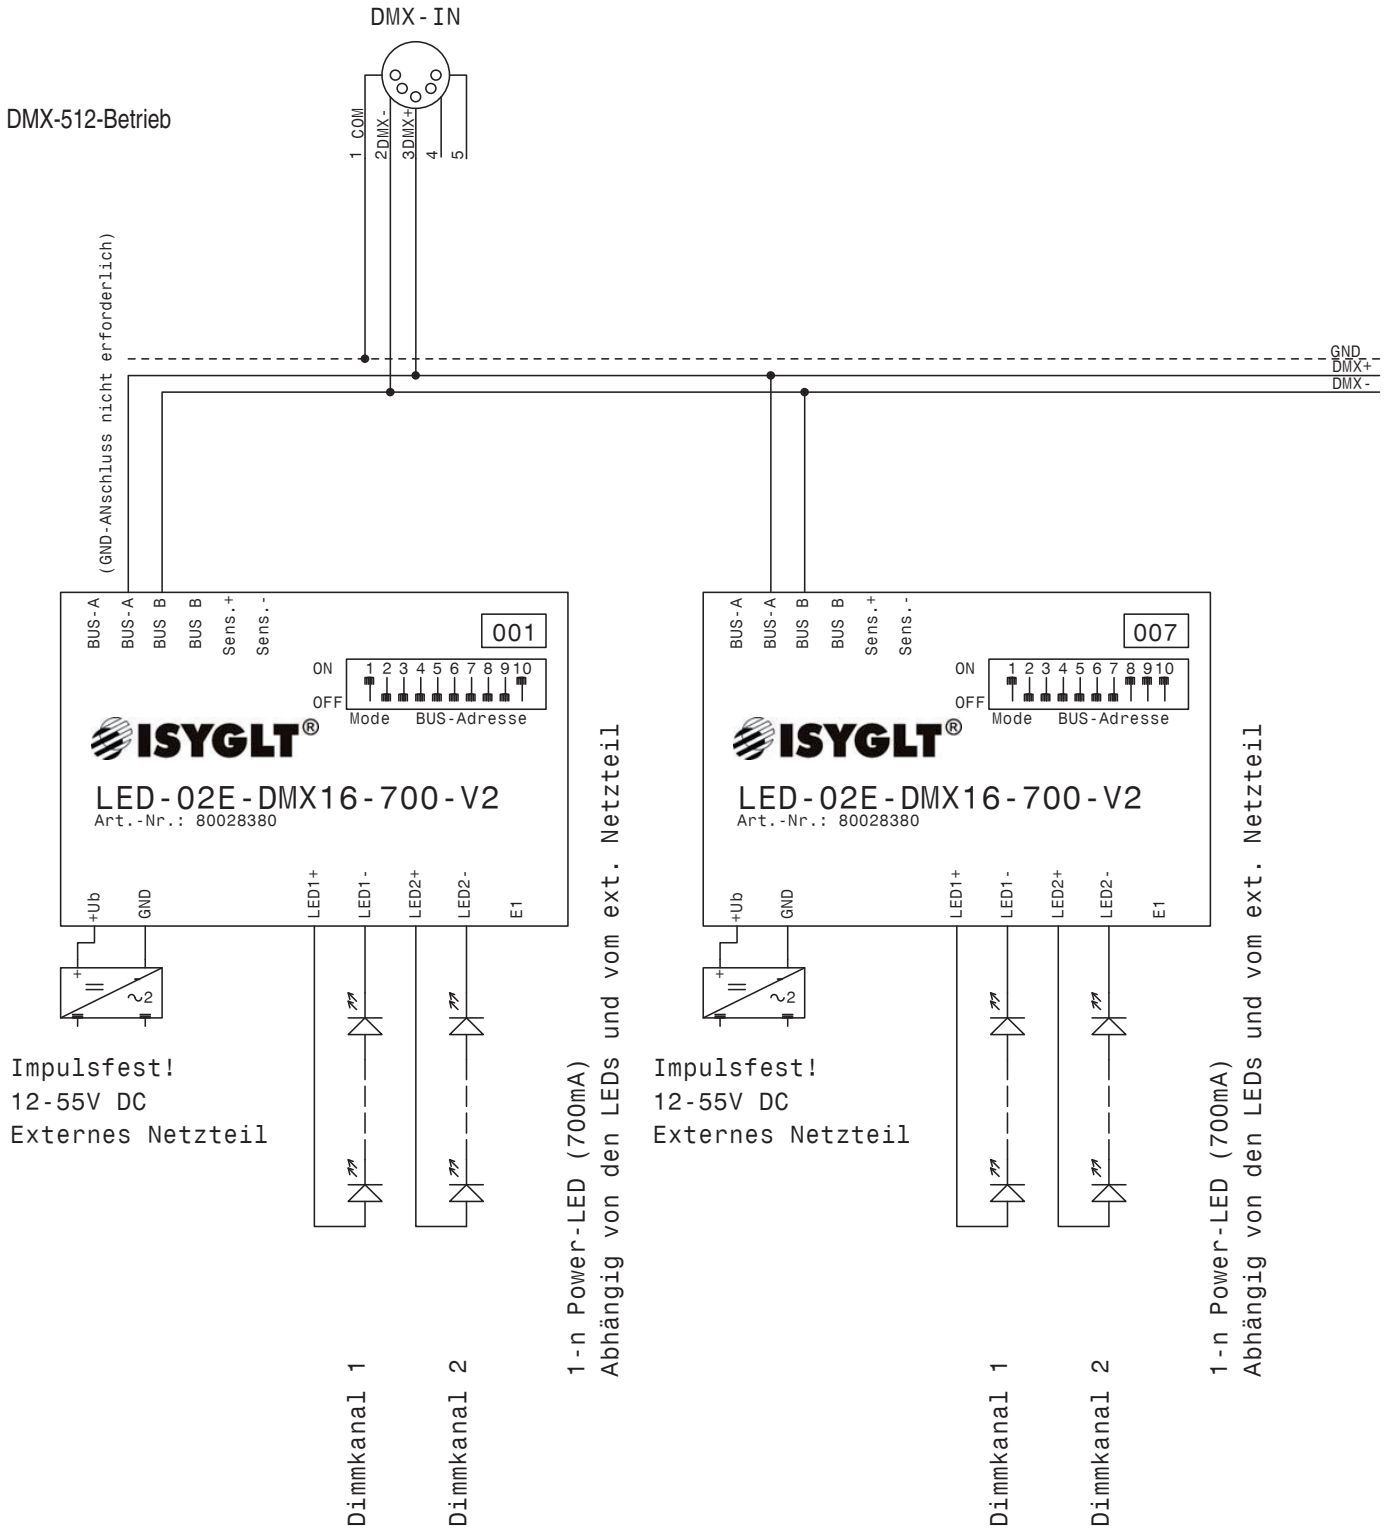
DMX-IN

DMX-512-Betrieb

1 COM
2DMX-
3DMX+
4
5

(GND-ANschluss nicht erforderlich)

GND
DMX+
DMX-

BUS-A
BUS-A
BUS B
BUS B
Sens.+
Sens.-

001

ON
OFF
1 2 3 4 5 6 7 8 9 10
Mode BUS-Adresse

ISYGLT®

LED-02E-DMX16-700-V2
Art.-Nr.: 80028380

+Ub
GND
LED1+
LED1-
LED2+
LED2-
E1

+
=
~2

Impulsfest!
12-55V DC
Externes Netzteil

Dimmkanal 1
Dimmkanal 2

1-n Power-LED (700mA)
Abhängig von den LEDs und vom ext. Netzteil

BUS-A
BUS-A
BUS B
BUS B
Sens.+
Sens.-

007

ON
OFF
1 2 3 4 5 6 7 8 9 10
Mode BUS-Adresse

ISYGLT®

LED-02E-DMX16-700-V2
Art.-Nr.: 80028380

+Ub
GND
LED1+
LED1-
LED2+
LED2-
E1

+
=
~2

Impulsfest!
12-55V DC
Externes Netzteil

Dimmkanal 1
Dimmkanal 2

1-n Power-LED (700mA)
Abhängig von den LEDs und vom ext. Netzteil